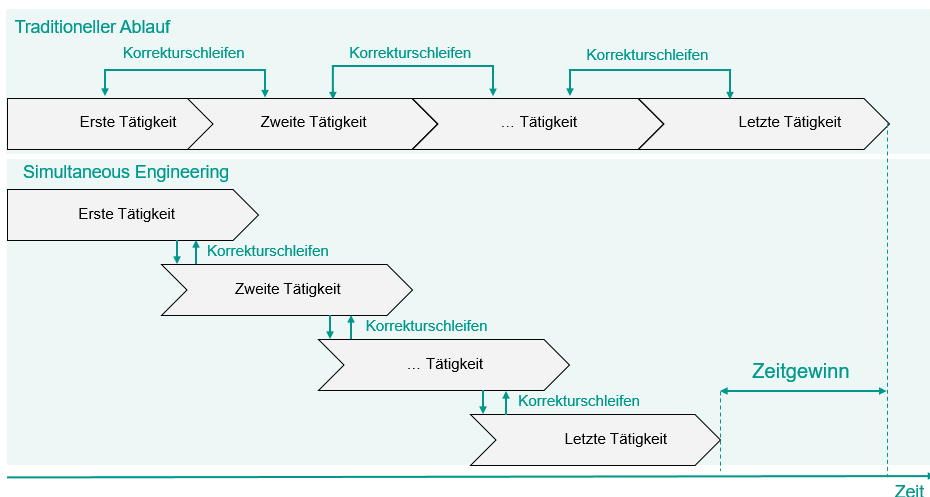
Traditioneller Ablauf

Korrekturschleifen

Korrekturschleifen

Korrekturschleifen

Erste Tätigkeit

Zweite Tätigkeit

… Tätigkeit

Letzte Tätigkeit

Simultaneous Engineering

Erste Tätigkeit

Korrekturschleifen

Zweite Tätigkeit

Korrekturschleifen

… Tätigkeit

Zeitgewinn

Korrekturschleifen

Letzte Tätigkeit

Zeit